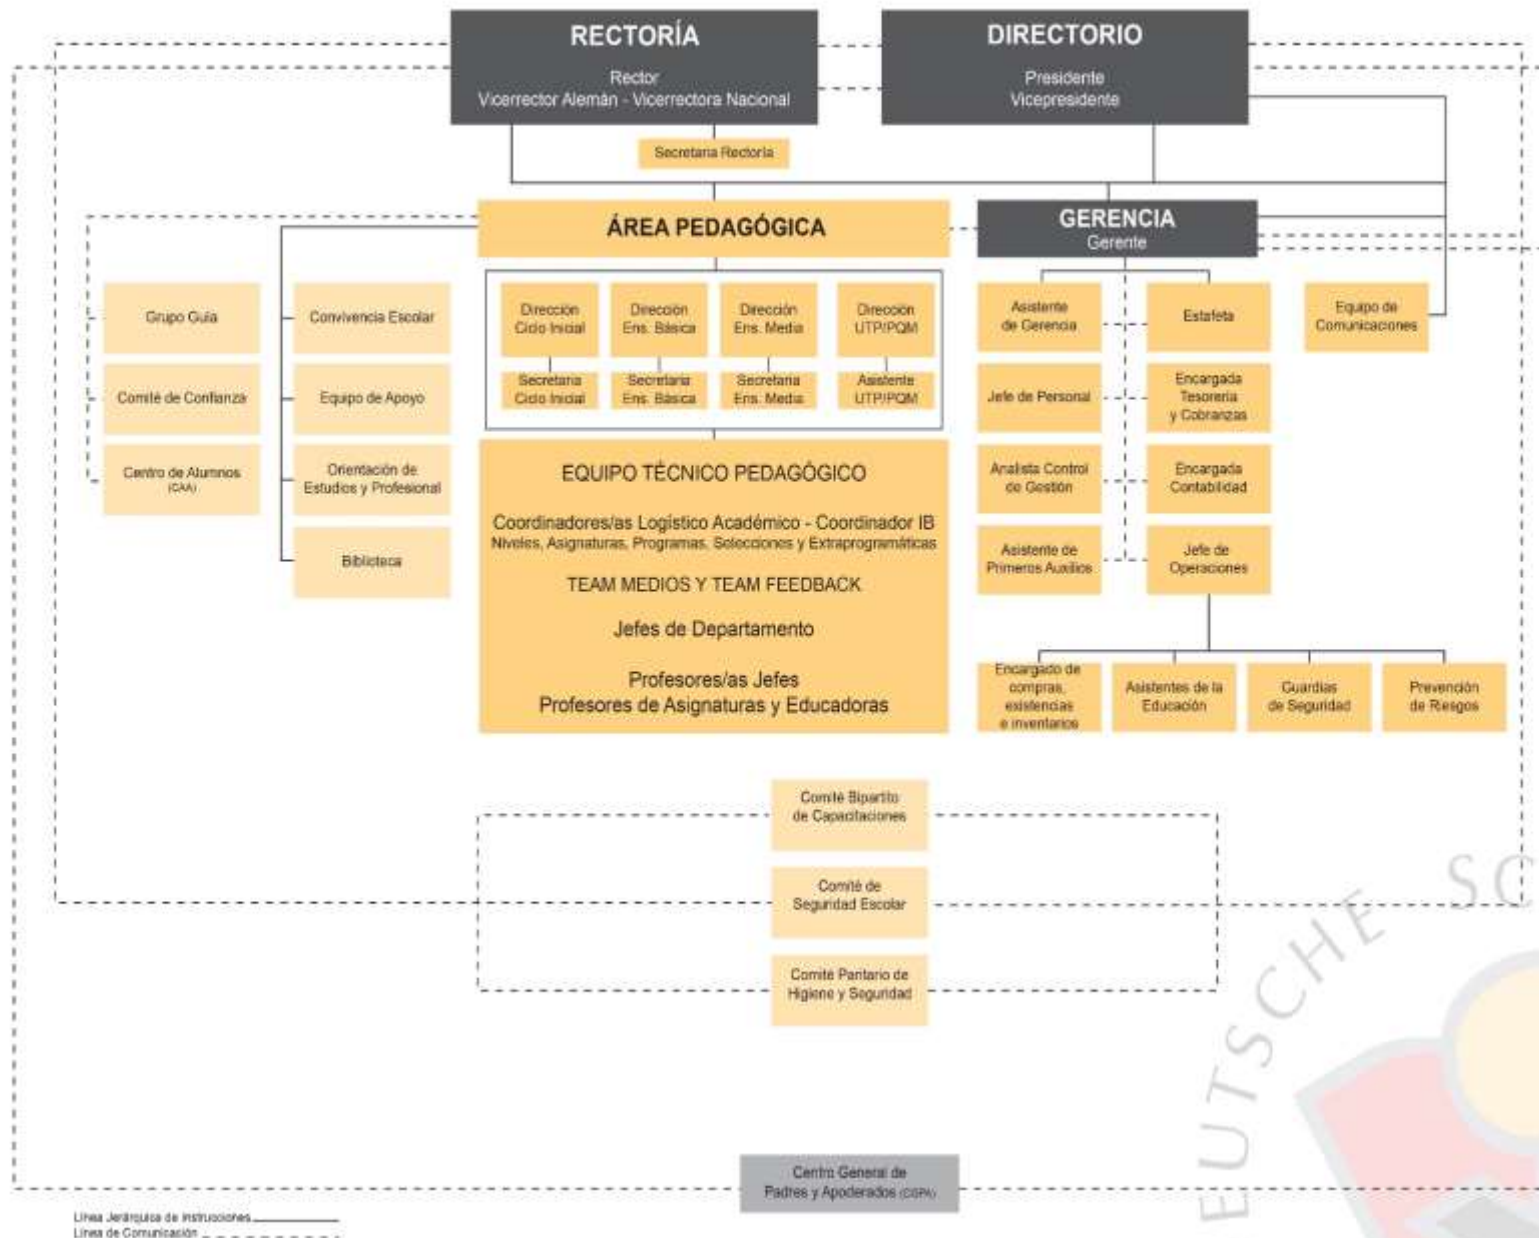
RECTORÍA
Rector
Vicerrector Alemán - Vicerrectora Nacional

DIRECTORIO
Presidente
Vicepresidente

Secretaria Rectoría

ÁREA PEDAGÓGICA

GERENCIA
Gerente

Grupo Guía

Comité de Confianza

Centro de Alumnos (CAA)

Convivencia Escolar

Equipo de Apoyo

Orientación de Estudios y Profesional

Biblioteca

Dirección Ciclo Inicial

Dirección Ens. Básica

Dirección Ens. Media

Dirección UTP/PQM

Secretaria Ciclo Inicial

Secretaria Ens. Básica

Secretaria Ens. Media

Asistente UTP/PQM

EQUIPO TÉCNICO PEDAGÓGICO

Coordinadores/as Logístico Académico - Coordinador IB
Niveles, Asignaturas, Programas, Selecciones y Extraprogramáticas

TEAM MEDIOS Y TEAM FEEDBACK

Jefes de Departamento

Profesores/as Jefes
Profesores de Asignaturas y Educadoras

Asistente de Gerencia

Estafeta

Equipo de Comunicaciones

Jefe de Personal

Encargada Tesorería y Cobranzas

Analista Control de Gestión

Encargada Contabilidad

Asistente de Primeros Auxilios

Jefe de Operaciones

Encargado de compras, existencias e inventarios

Asistentes de la Educación

Guardias de Seguridad

Prevención de Riesgos

Comité Bipartito de Capacitaciones

Comité de Seguridad Escolar

Comité Paritario de Higiene y Seguridad

Centro General de Padres y Apoderados (CGPA)

Línea Jerárquica de Instrucciones
Línea de Comunicación

EUTSCHE SC